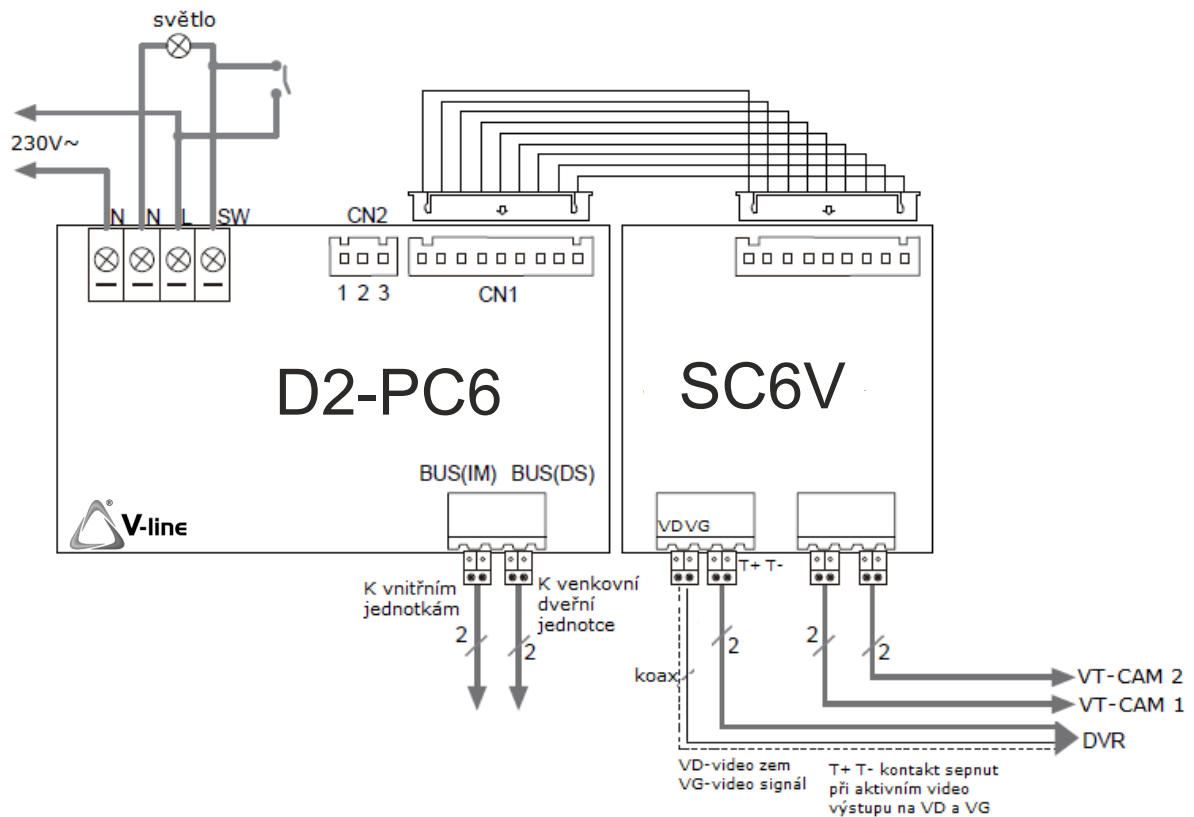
světlo

230V~

N N L SW

CN2

1 2 3

CN1

D2-PC6

SC6V

BUS(IM) BUS(DS)

V-line

VD VG

T+ T-

K vnitřním jednotkám

K venkovní dveřní jednotce

2

2

2

2

2

koax

VT-CAM 2

VT-CAM 1

DVR

VD-video zem
VG-video signál

T+ T- kontakt sepnut při aktivním video výstupu na VD a VG